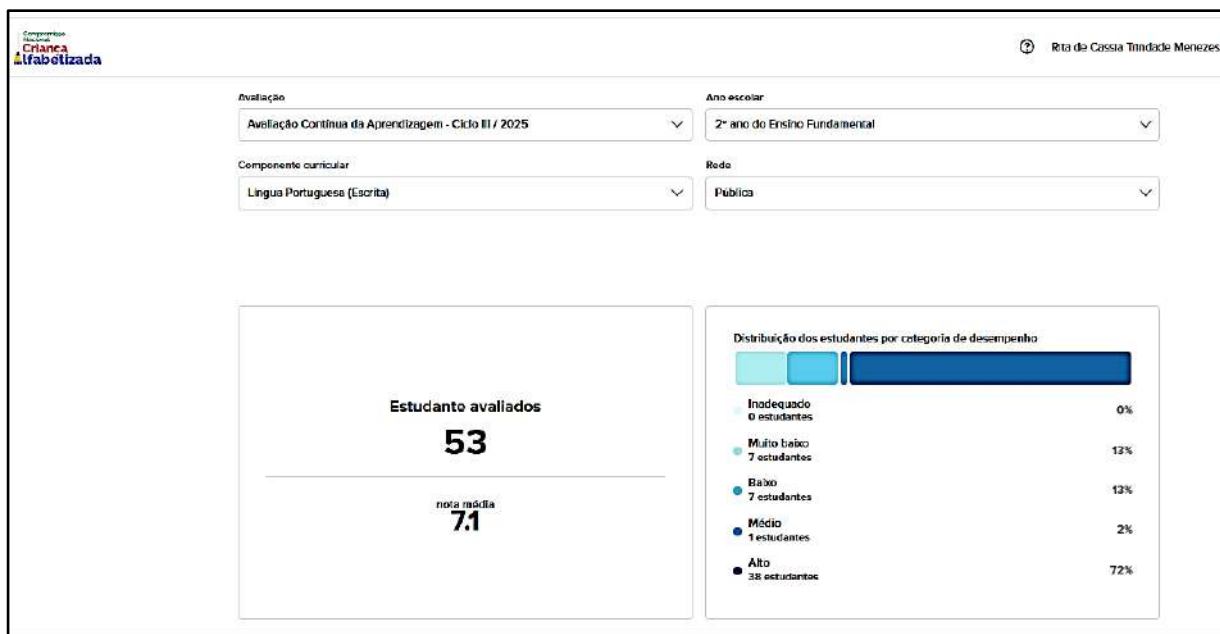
Compromisso Nacional Criança Alfabetizada

Rita de Cassia Trindade Menezes

Avaliação
Avaliação Contínua da Aprendizagem - Ciclo III / 2025

Ano escolar
2º ano do Ensino Fundamental

Componente curricular
Língua Portuguesa (Escrita)

Rede
Pública

Estudante avaliados
53

nota média
7.1

Distribuição dos estudantes por categoria de desempenho

Inadequado
0 estudantes
0%

Muito baixo
7 estudantes
13%

Baixo
7 estudantes
13%

Médio
1 estudantes
2%

Alto
38 estudantes
72%